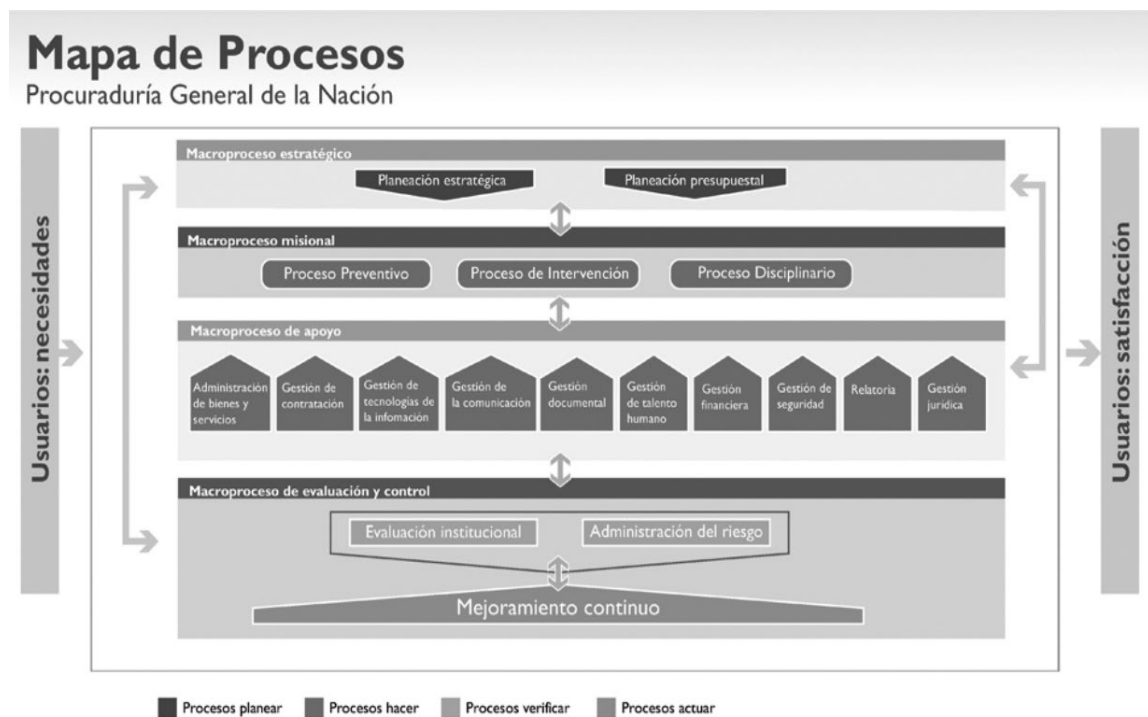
# Mapa de Procesos
Procuraduría General de la Nación

Usuarios: necesidades

Macroproceso estratégico

Planeación estratégica

Planeación presupuestal

Macroproceso misional

Proceso Preventivo

Proceso de Intervención

Proceso Disciplinario

Macroproceso de apoyo

Administración de bienes y servicios

Gestión de contratación

Gestión de tecnologías de la infomación

Gestión de la comunicación

Gestión documental

Gestión de talento humano

Gestión financiera

Gestión de seguridad

Relatoría

Gestión jurídica

Macroproceso de evaluación y control

Evaluación institucional

Administración del riesgo

Mejoramiento continuo

Usuarios: satisfacción

Procesos planear
Procesos hacer
Procesos verificar
Procesos actuar